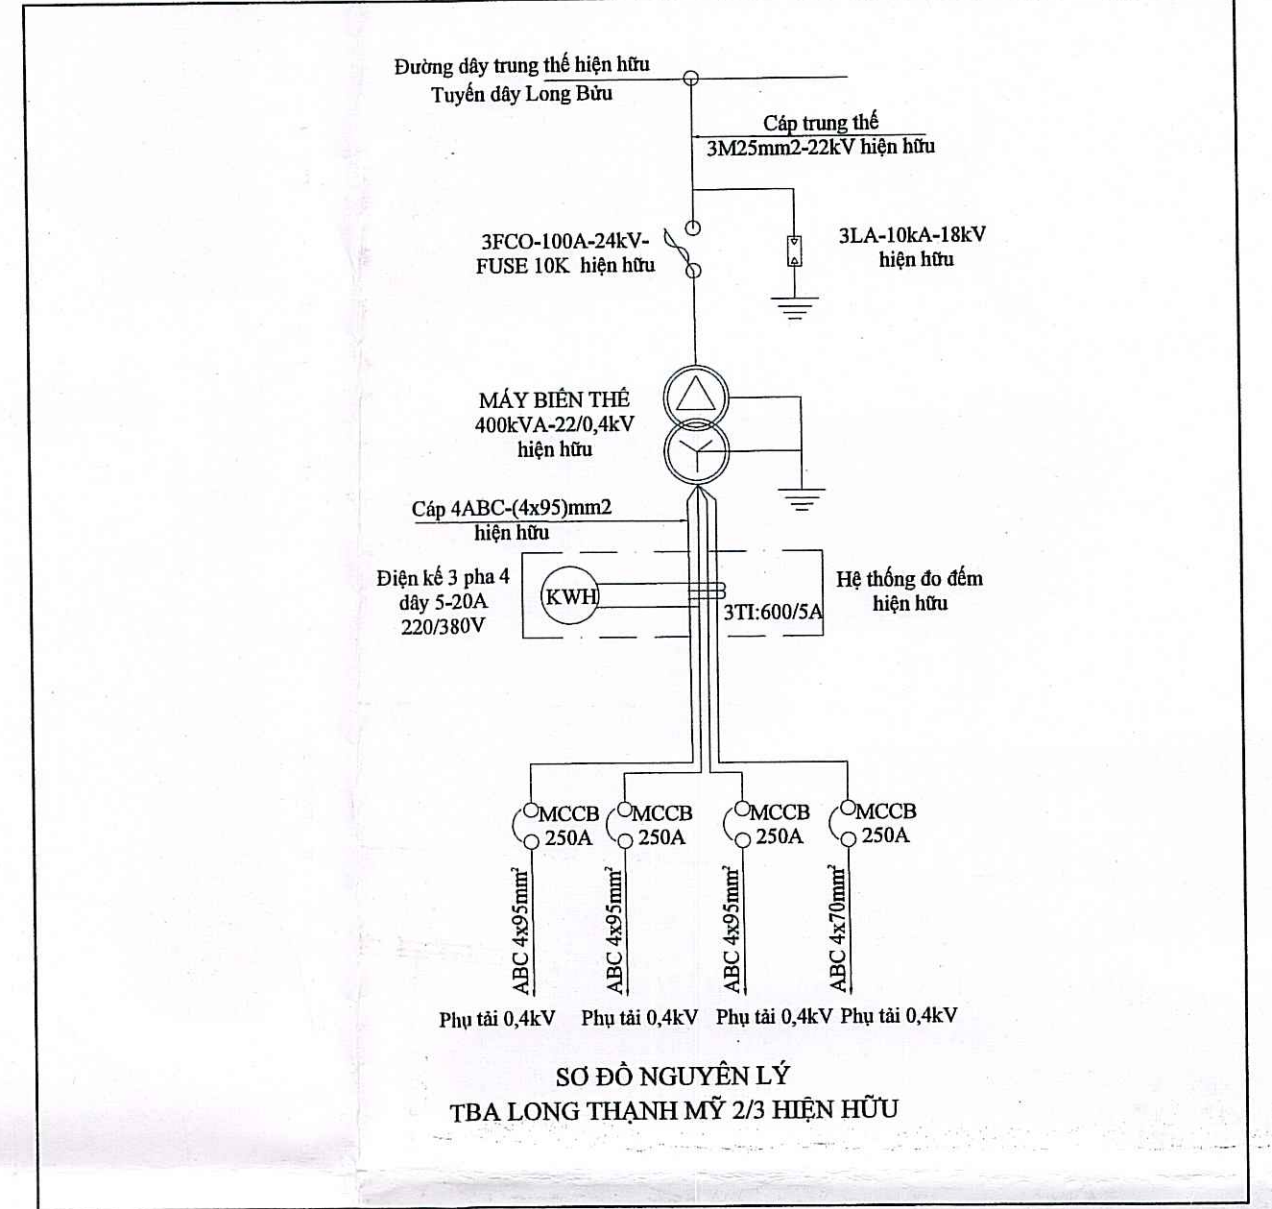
Đường dây trung thế hiện hữu
Tuyến dây Long Bửu

Cáp trung thế
3M25mm2-22kV hiện hữu

3FCO-100A-24kV-
FUSE 10K hiện hữu

3LA-10kA-18kV
hiện hữu

MÁY BIẾN THẾ
400kVA-22/0,4kV
hiện hữu

Cáp 4ABC-(4x95)mm2
hiện hữu

Điện kế 3 pha 4
dây 5-20A
220/380V

KWH

3TI:600/5A

Hệ thống đo đếm
hiện hữu

MCCB
250A

MCCB
250A

MCCB
250A

MCCB
250A

ABC 4x95mm$^2$

ABC 4x95mm$^2$

ABC 4x95mm$^2$

ABC 4x70mm$^2$

Phụ tải 0,4kV Phụ tải 0,4kV Phụ tải 0,4kV Phụ tải 0,4kV

SƠ ĐỒ NGUYÊN LÝ
TBA LONG THẠNH MỸ 2/3 HIỆN HỮU